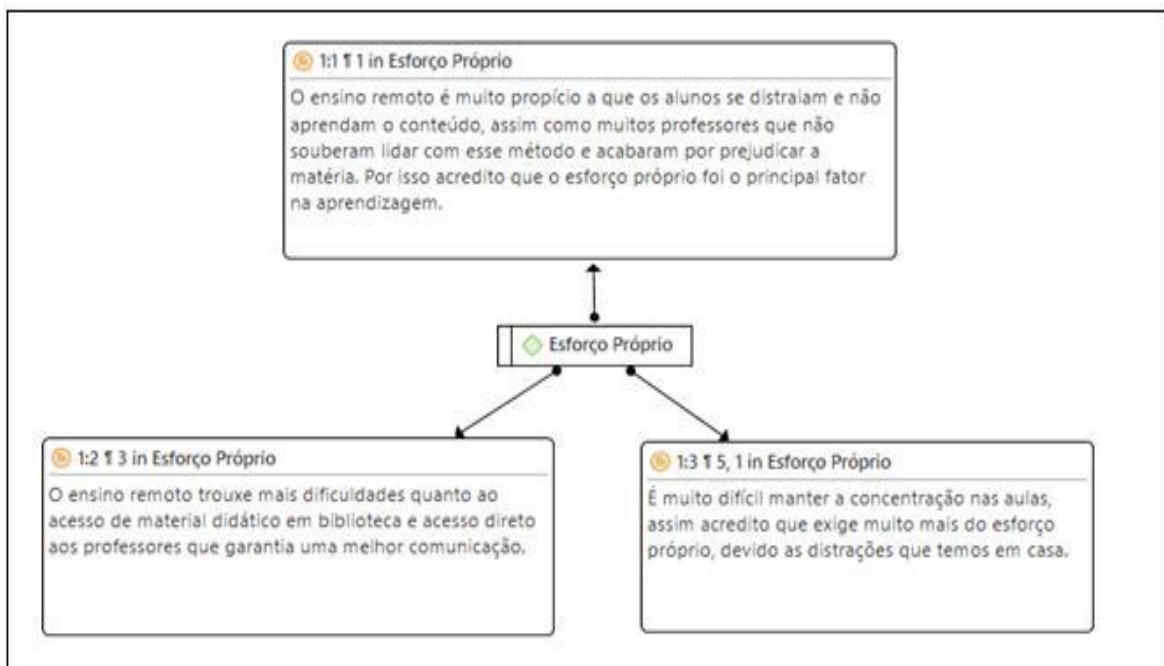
1:1 ¶ 1 in Esforço Próprio

O ensino remoto é muito propício a que os alunos se distraiam e não aprendam o conteúdo, assim como muitos professores que não souberam lidar com esse método e acabaram por prejudicar a matéria. Por isso acredito que o esforço próprio foi o principal fator na aprendizagem.

Esforço Próprio

1:2 ¶ 3 in Esforço Próprio

O ensino remoto trouxe mais dificuldades quanto ao acesso de material didático em biblioteca e acesso direto aos professores que garantia uma melhor comunicação.

1:3 ¶ 5, 1 in Esforço Próprio

É muito difícil manter a concentração nas aulas, assim acredito que exige muito mais do esforço próprio, devido as distrações que temos em casa.